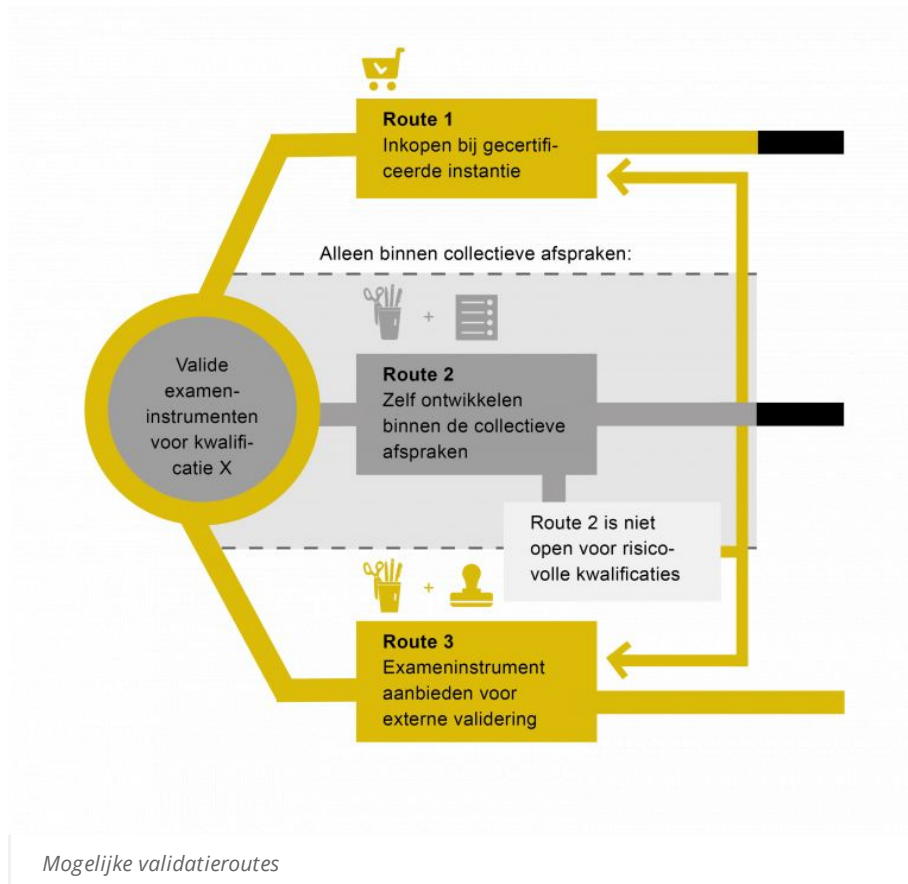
Route 1
Inkopen bij gecertificeerde instantie

Alleen binnen collectieve afspraken:

+

Valide examen-instrumenten voor kwalificatie X

Route 2
Zelf ontwikkelen binnen de collectieve afspraken

Route 2 is niet open voor risicovolle kwalificaties

+

Route 3
Exameninstrument aanbieden voor externe validering

Mogelijke validatieroutes